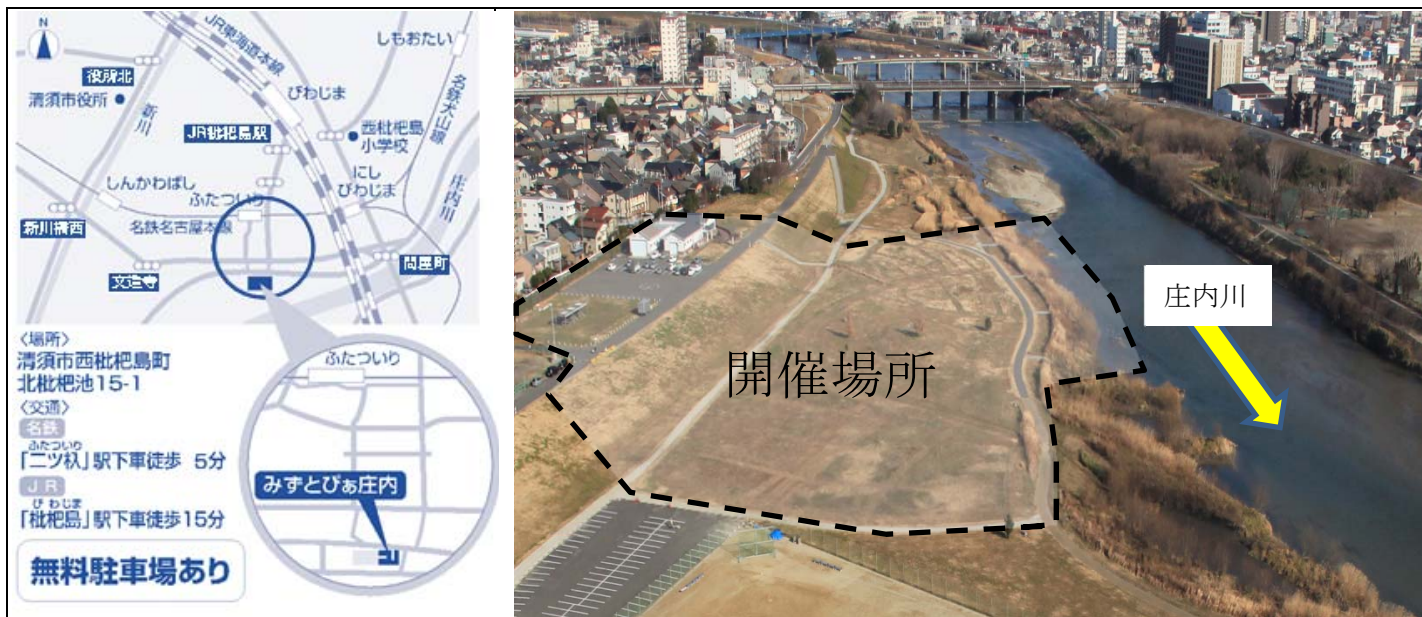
N
JR東海道本線
しもおたい
役所北
清須市役所
新川
びわじま
名鉄犬山線
JR枇杷島駅
西枇杷島小学校
にしびわじま
庄内川
しんかわばし
ふたついり
新川橋西
名鉄名古屋本線
問屋町
文運寺

〈場所〉
清須市西枇杷島町北枇杷池15-1
〈交通〉
名鉄
「二ツ杁」駅下車徒歩 5分
J R
「枇杷島」駅下車徒歩15分
無料駐車場あり

ふたついり
みずとぴぁ庄内

開催場所
庄内川